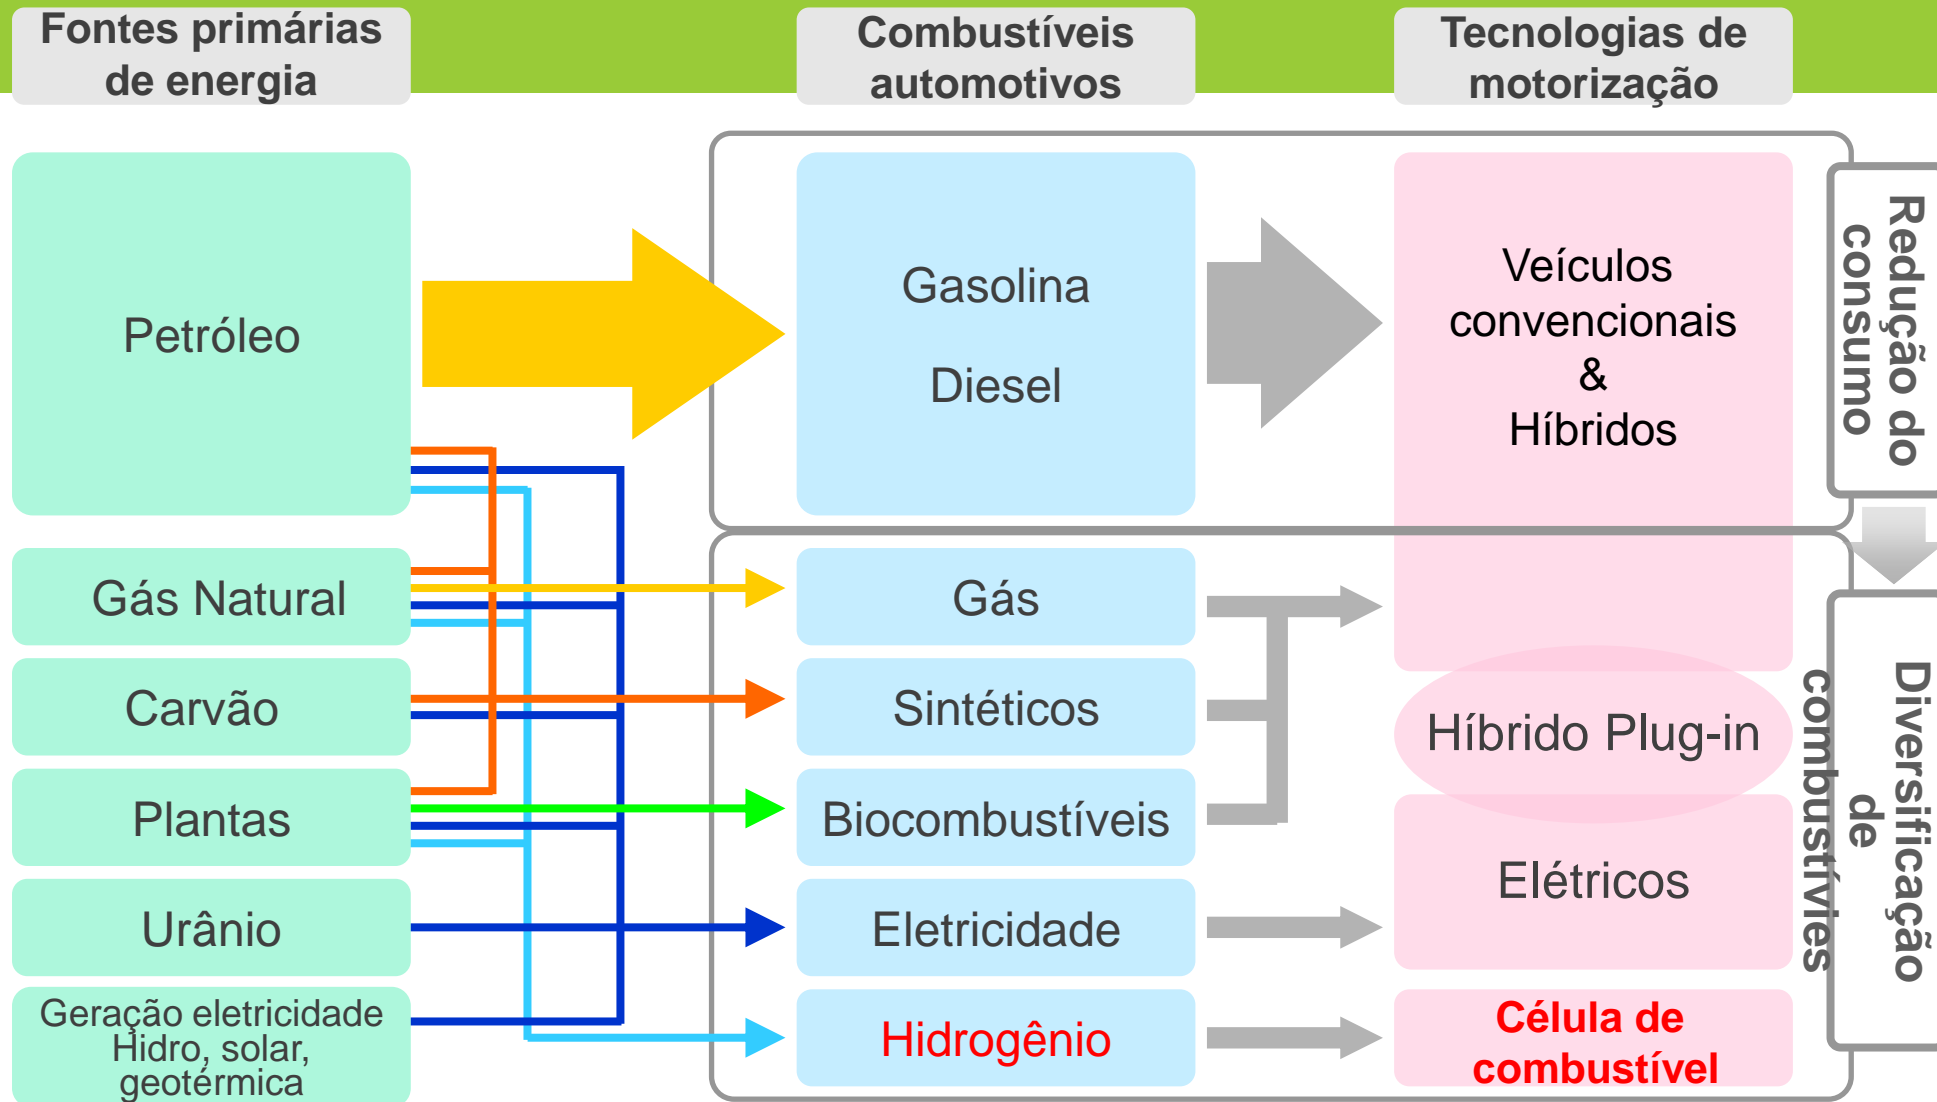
Fontes primárias de energia

Combustíveis automotivos

Tecnologias de motorização

Petróleo

Gasolina

Diesel

Veículos convencionais & Híbridos

Redução do consumo

Gás Natural

Gás

Carvão

Sintéticos

Híbrido Plug-in

Plantas

Biocombustíveis

Elétricos

Diversificação de combustívies

Urânio

Eletricidade

Geração eletricidade Hidro, solar, geotérmica

Hidrogênio

Célula de combustível